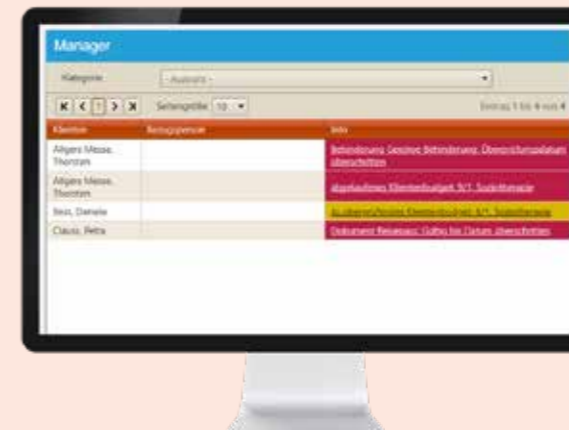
Manager

Kategorie | - Auswahl -

K < 1 > X Seitengröße 10

Eintrag 1 bis 4 von 4

| Klienten | Bezugsperson | Info |
|---|---|---|
| Allgeier Messe, Thorsten | | Behinderung Geistige Behinderung: Überprüfungsdatum überschritten |
| Allgeier Messe, Thorsten | | abgelaufenes Klientenbudget: 5/1 Suchttherapie |
| Beck, Daniela | | zu überschreitendes Klientenbudget: 5/1 Suchttherapie |
| Clauss, Petra | | Dokument Reisepass: Gültig bis Datum überschritten |